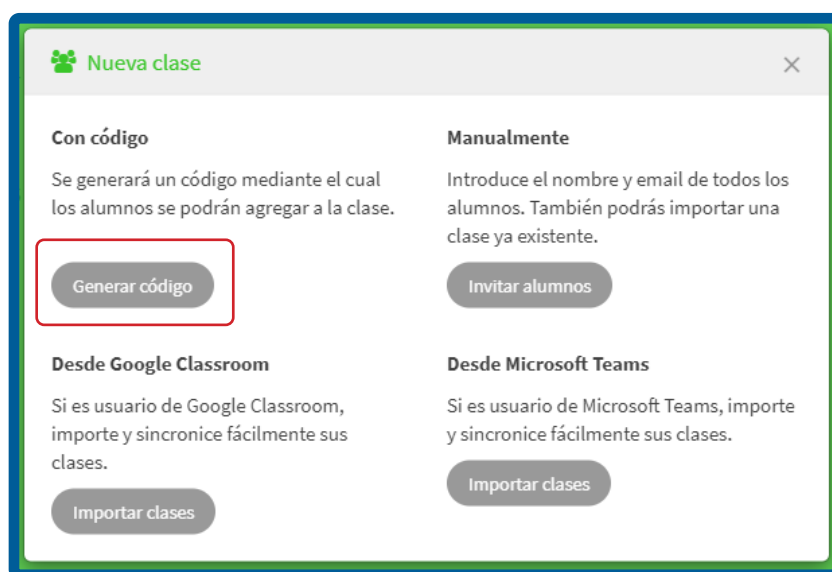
Nueva clase

×

Con código

Se generará un código mediante el cual los alumnos se podrán agregar a la clase.

Generar código

Manualmente

Introduce el nombre y email de todos los alumnos. También podrás importar una clase ya existente.

Invitar alumnos

Desde Google Classroom

Si es usuario de Google Classroom, importe y sincronice fácilmente sus clases.

Importar clases

Desde Microsoft Teams

Si es usuario de Microsoft Teams, importe y sincronice fácilmente sus clases.

Importar clases